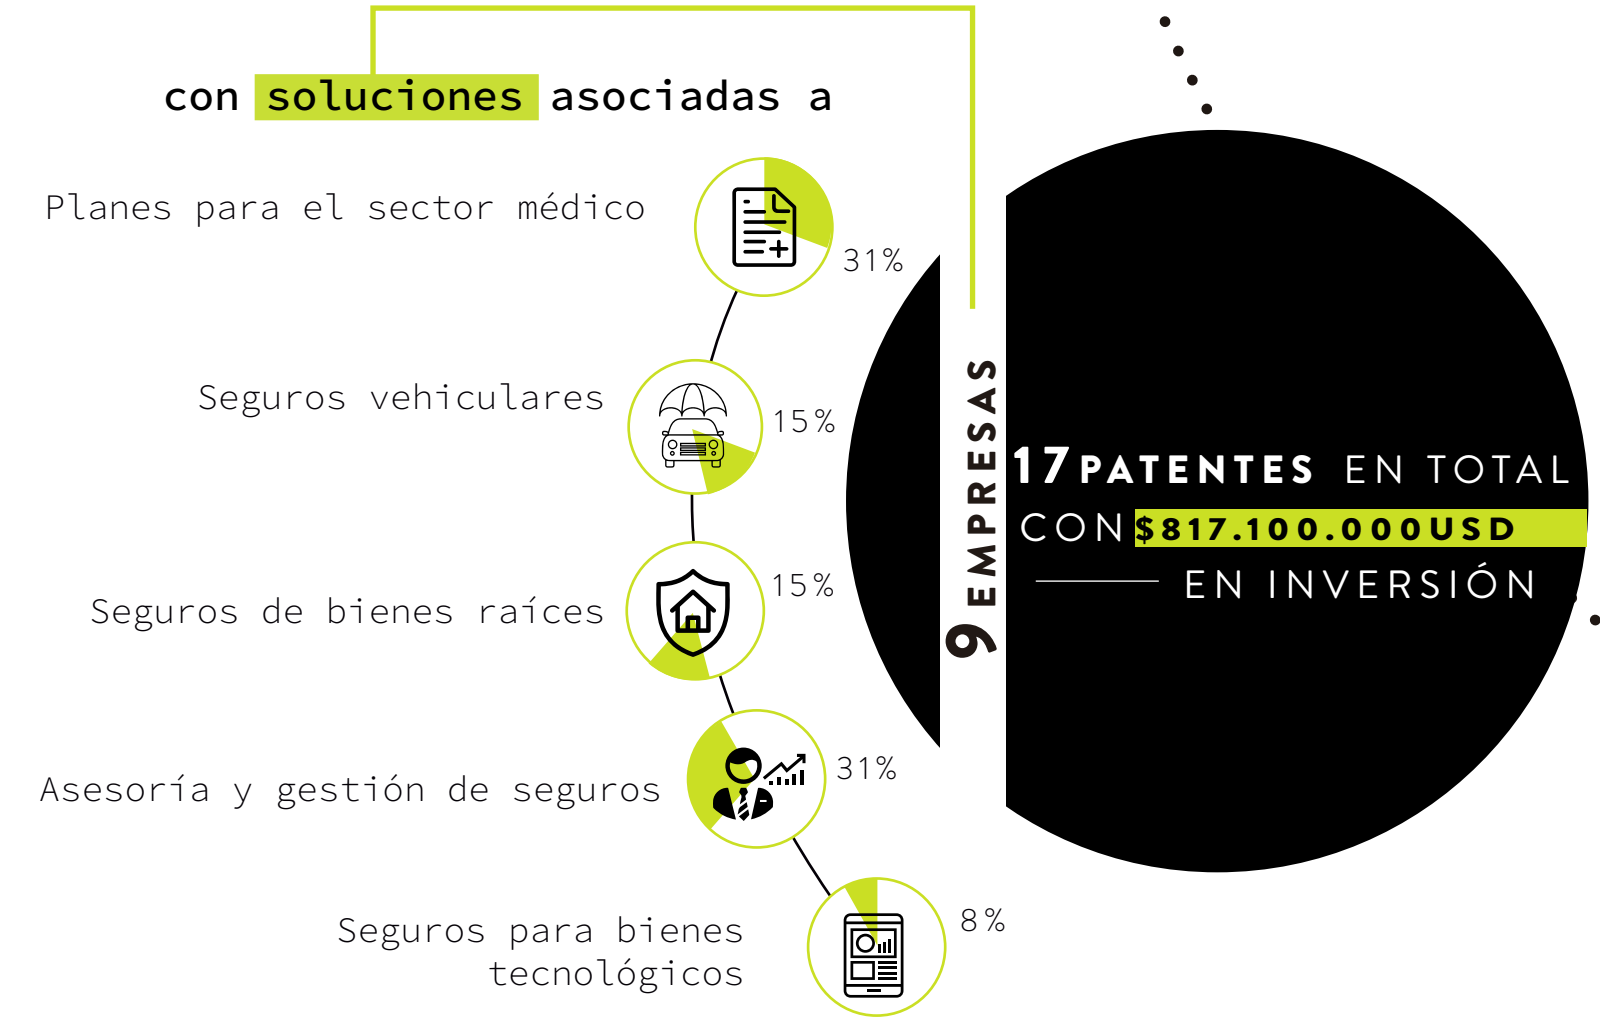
con soluciones asociadas a

Planes para el sector médico

31%

Seguros vehiculares

15%

Seguros de bienes raíces

15%

Asesoría y gestión de seguros

31%

Seguros para bienes tecnológicos

8%

9 EMPRESAS

17 PATENTES EN TOTAL
CON $817.100.000USD
EN INVERSIÓN